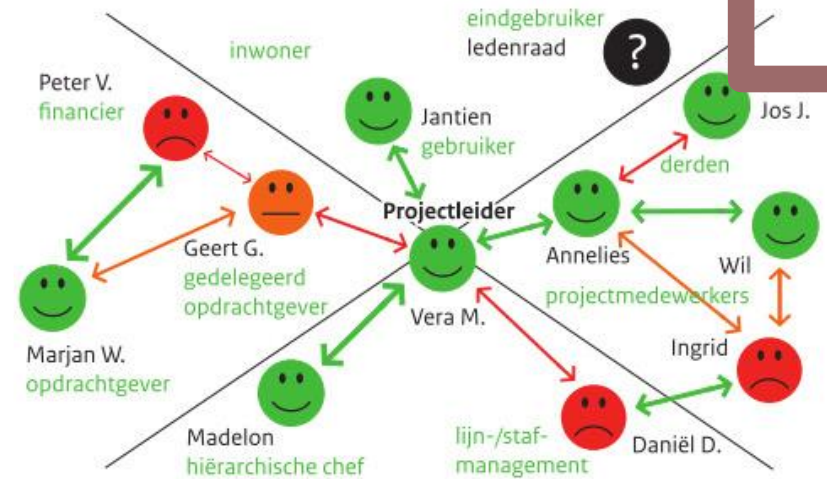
eindgebruiker
ledenraad

?

inwoner

Peter V.
financier

Jantien
gebruiker

Jos J.

derden

Projectleider

Geert G.
gedelegeerd
opdrachtgever

Annelies

Wil

projectmedewerkers

Vera M.

Marjan W.
opdrachtgever

Ingrid

Madelon
hiërarchische chef

lijn-/staf-
management

Daniël D.